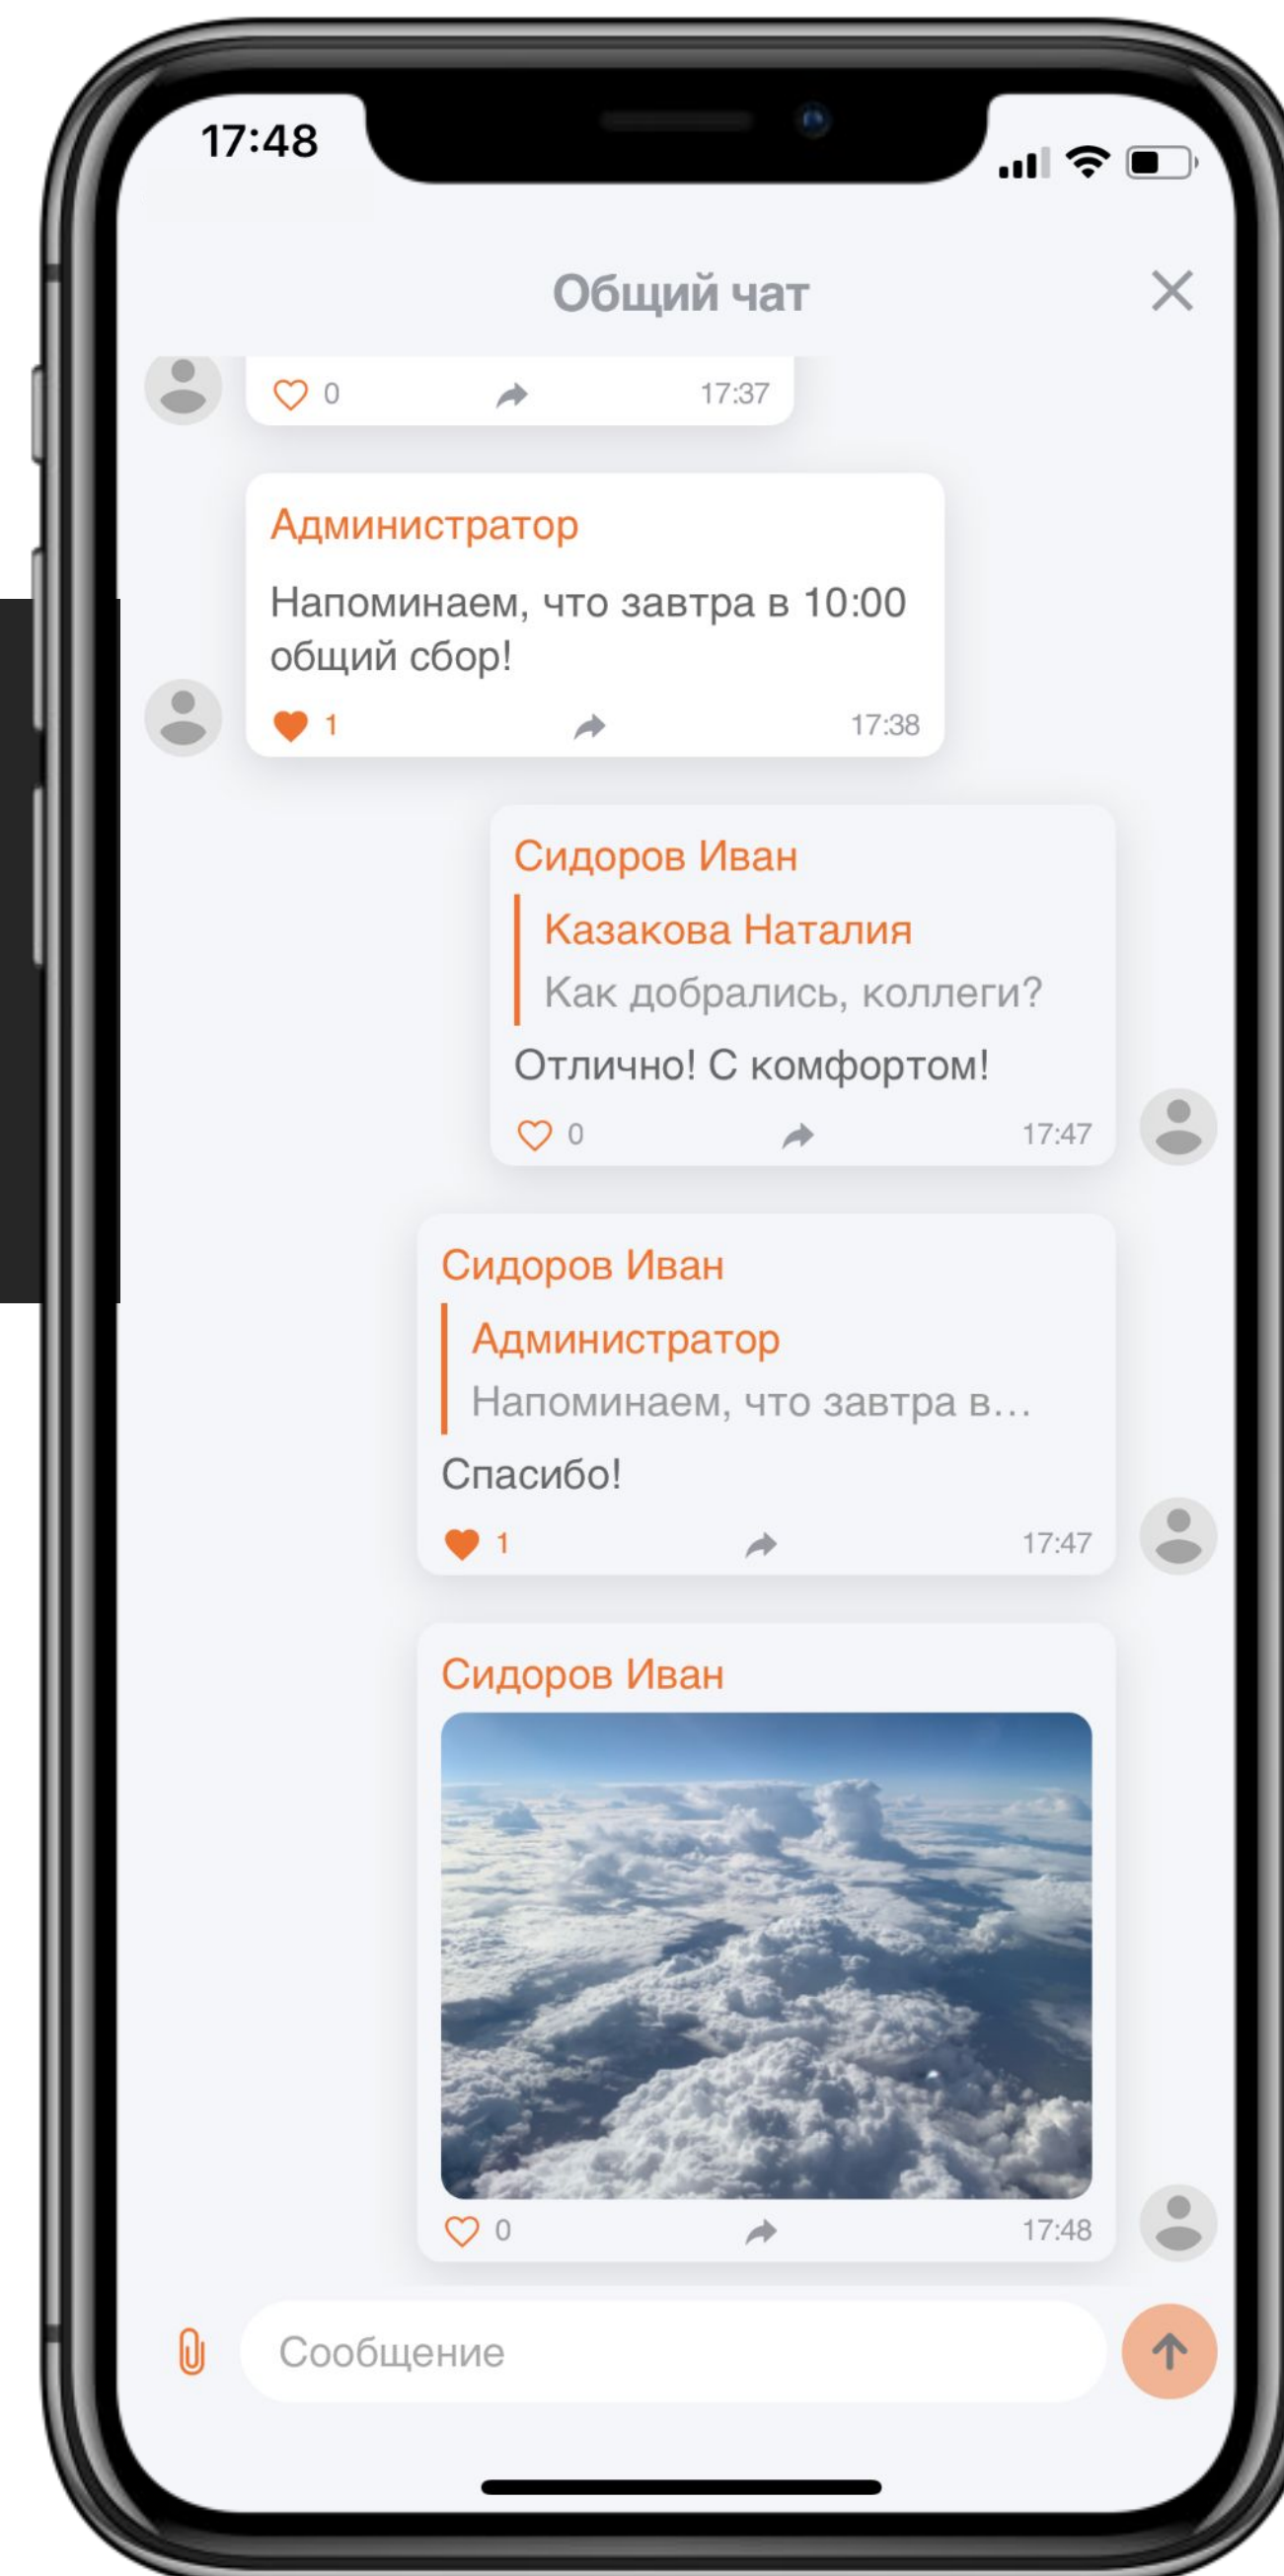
17:48

Общий чат

0 17:37

Администратор

Напоминаем, что завтра в 10:00 общий сбор!

1 17:38

Сидоров Иван

Казакова Наталия

Как добрались, коллеги?

Отлично! С комфортом!

0 17:47

Сидоров Иван

Администратор

Напоминаем, что завтра в…

Спасибо!

1 17:47

Сидоров Иван

0 17:48

Сообщение